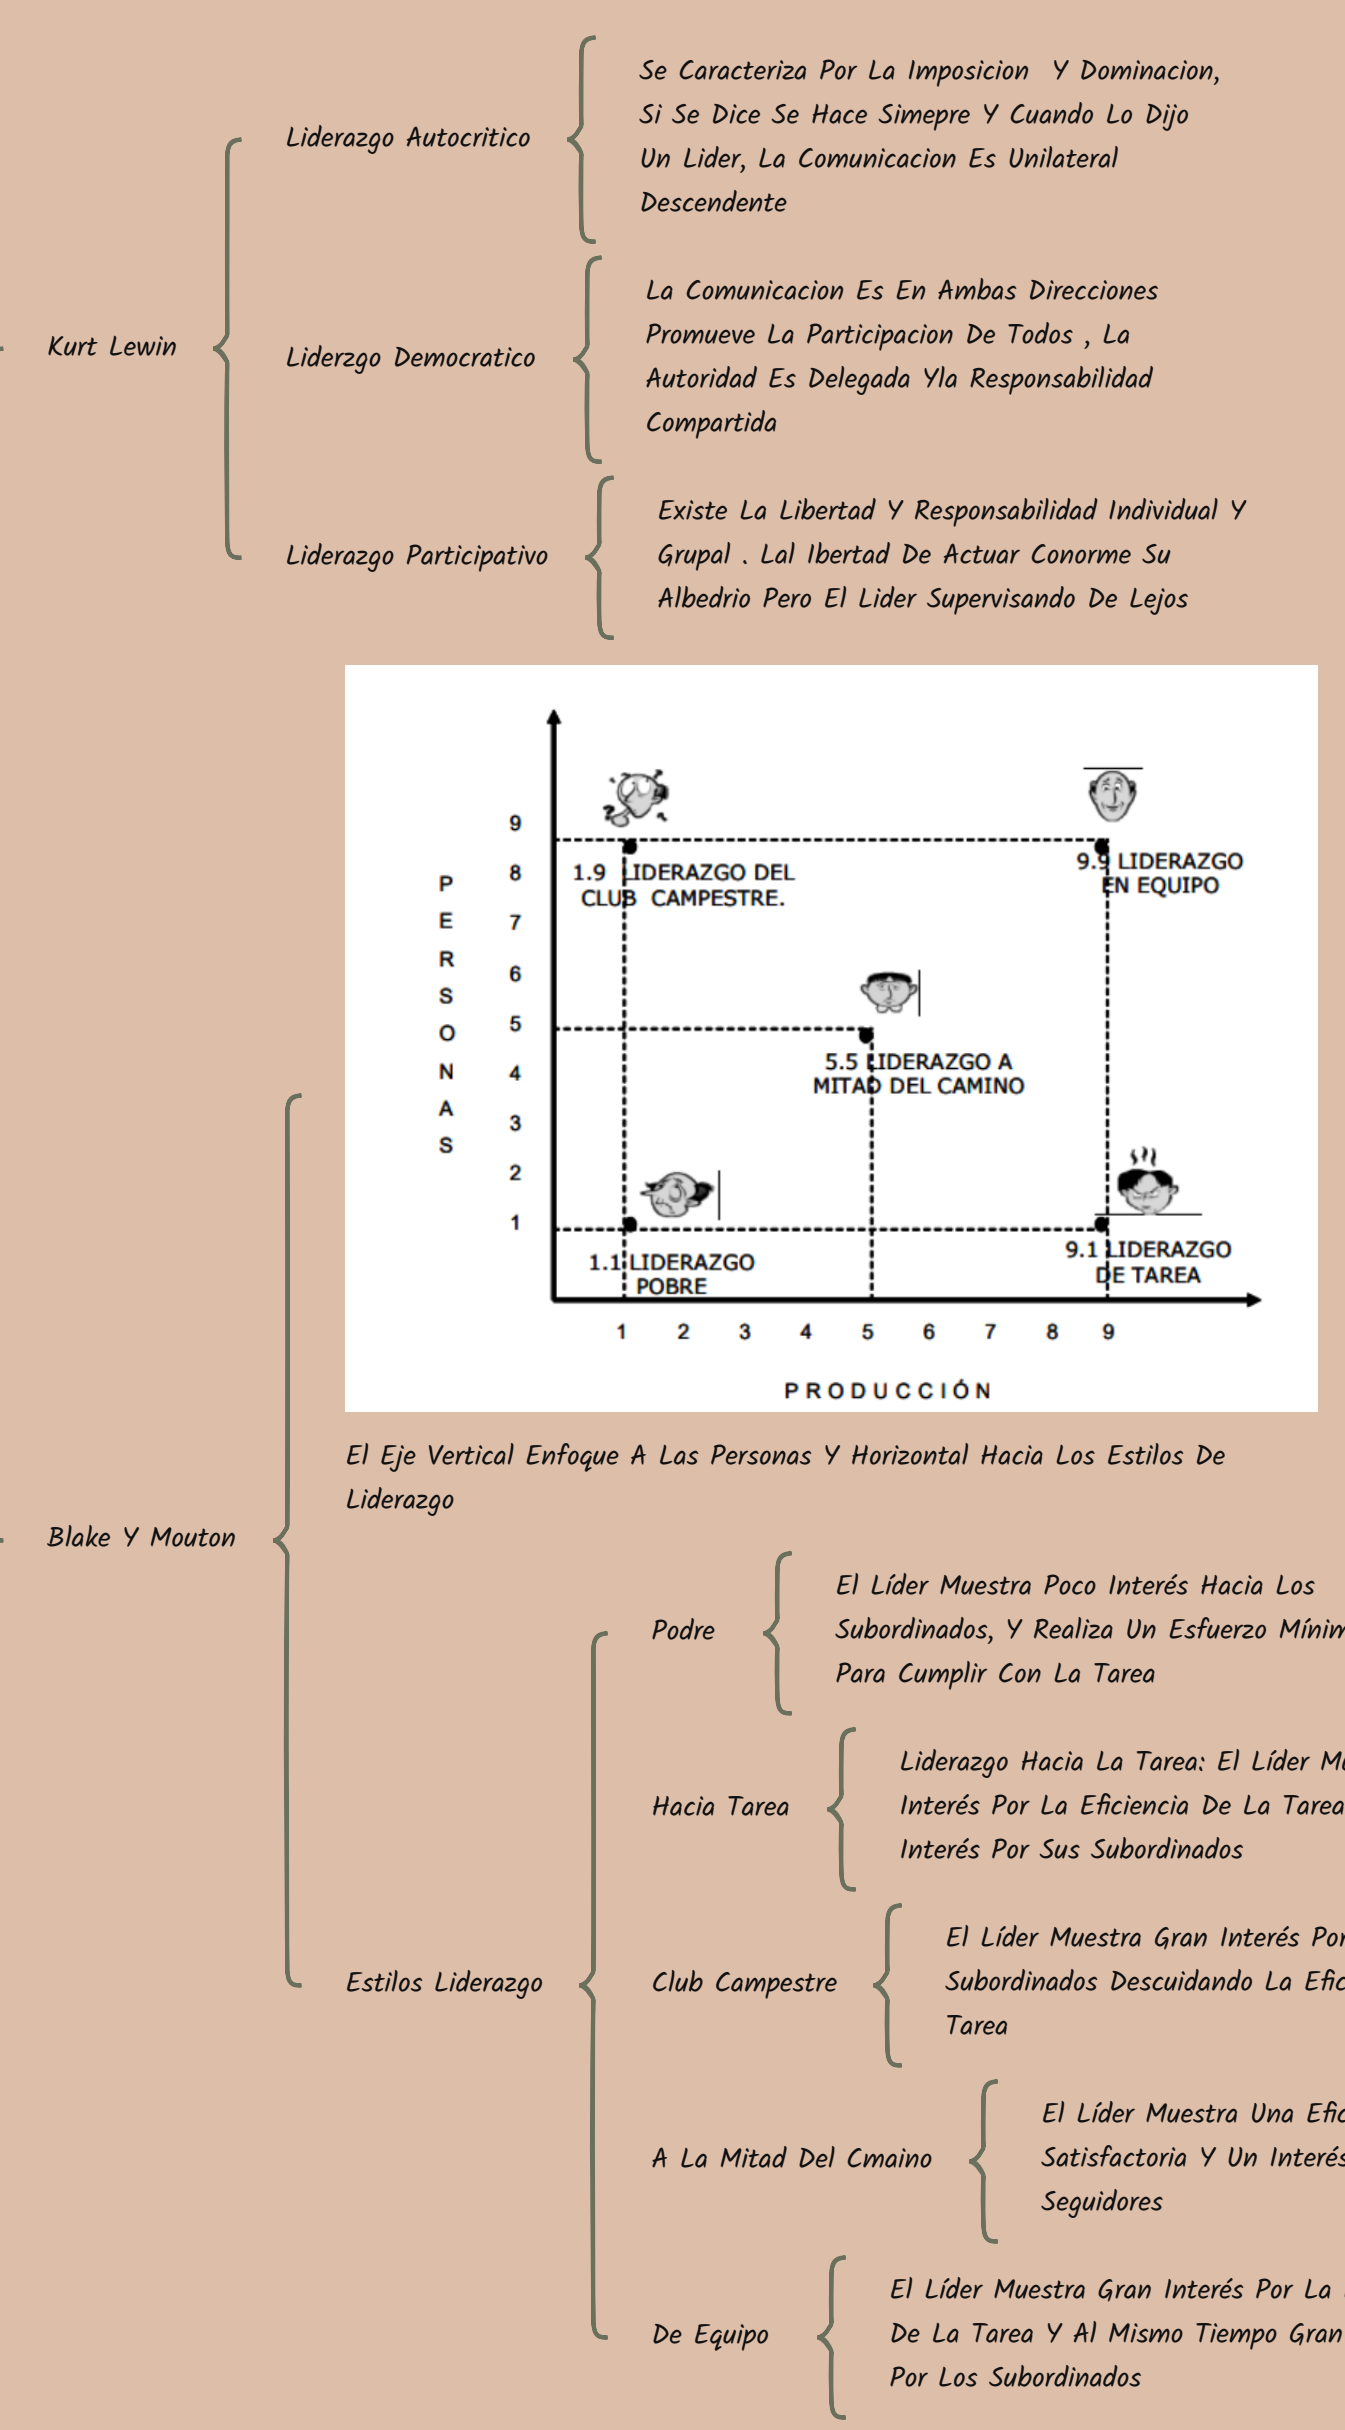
Kurt Lewin

Liderazgo Autocritico

Se Caracteriza Por La Imposicion Y Dominacion, Si Se Dice Se Hace Simepre Y Cuando Lo Dijo Un Lider, La Comunicacion Es Unilateral Descendente

Liderzgo Democratico

La Comunicacion Es En Ambas Direcciones Promueve La Participacion De Todos , La Autoridad Es Delegada Yla Responsabilidad Compartida

Liderazgo Participativo

Existe La Libertad Y Responsabilidad Individual Y Grupal . Lal Ibertad De Actuar Conorme Su Albedrio Pero El Lider Supervisando De Lejos

Blake Y Mouton

P E R S O N A S

9
8
7
6
5
4
3
2
1

1.9 LIDERAZGO DEL CLUB CAMPESTRE.

9.9 LIDERAZGO EN EQUIPO

5.5 LIDERAZGO A MITAD DEL CAMINO

1.1 LIDERAZGO POBRE

9.1 LIDERAZGO DE TAREA

1 2 3 4 5 6 7 8 9

PRODUCCIÓN

El Eje Vertical Enfoque A Las Personas Y Horizontal Hacia Los Estilos De Liderazgo

Estilos Liderazgo

Podre

El Líder Muestra Poco Interés Hacia Los Subordinados, Y Realiza Un Esfuerzo Mínim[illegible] Para Cumplir Con La Tarea

Hacia Tarea

Liderazgo Hacia La Tarea: El Líder M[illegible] Interés Por La Eficiencia De La Tarea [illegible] Interés Por Sus Subordinados

Club Campestre

El Líder Muestra Gran Interés Po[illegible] Subordinados Descuidando La Efic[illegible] Tarea

A La Mitad Del Cmaino

El Líder Muestra Una Efic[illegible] Satisfactoria Y Un Interés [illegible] Seguidores

De Equipo

El Líder Muestra Gran Interés Por La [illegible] De La Tarea Y Al Mismo Tiempo Gran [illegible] Por Los Subordinados